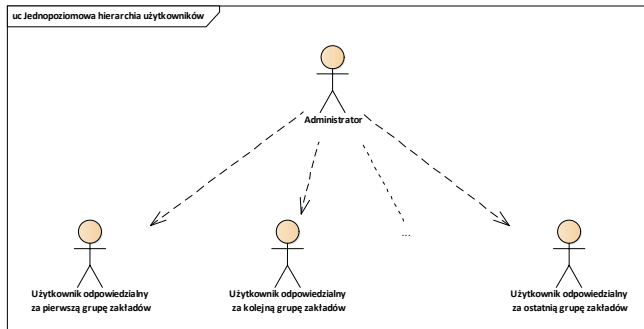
uc Jednopoziomowa hierarchia użytkowników

Administrator

...

Użytkownik odpowiedzialny za pierwszą grupę zakładów

Użytkownik odpowiedzialny za kolejną grupę zakładów

Użytkownik odpowiedzialny za ostatnią grupę zakładów